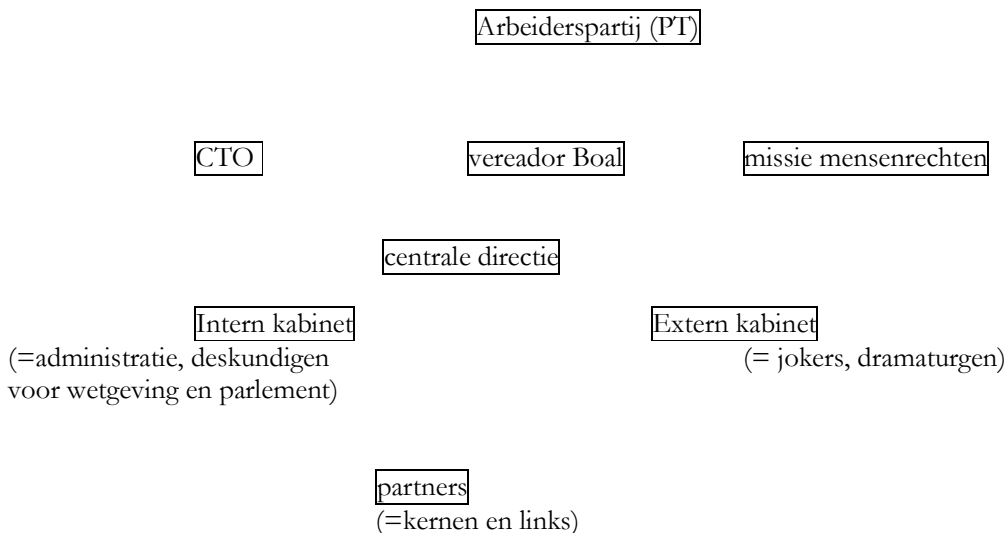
Arbeiderspartij (PT)

CTO

vereador Boal

missie mensenrechten

centrale directie

Intern kabinet
(=administratie, deskundigen voor wetgeving en parlement)

Extern kabinet
(= jokers, dramaturgen)

partners
(=kernen en links)